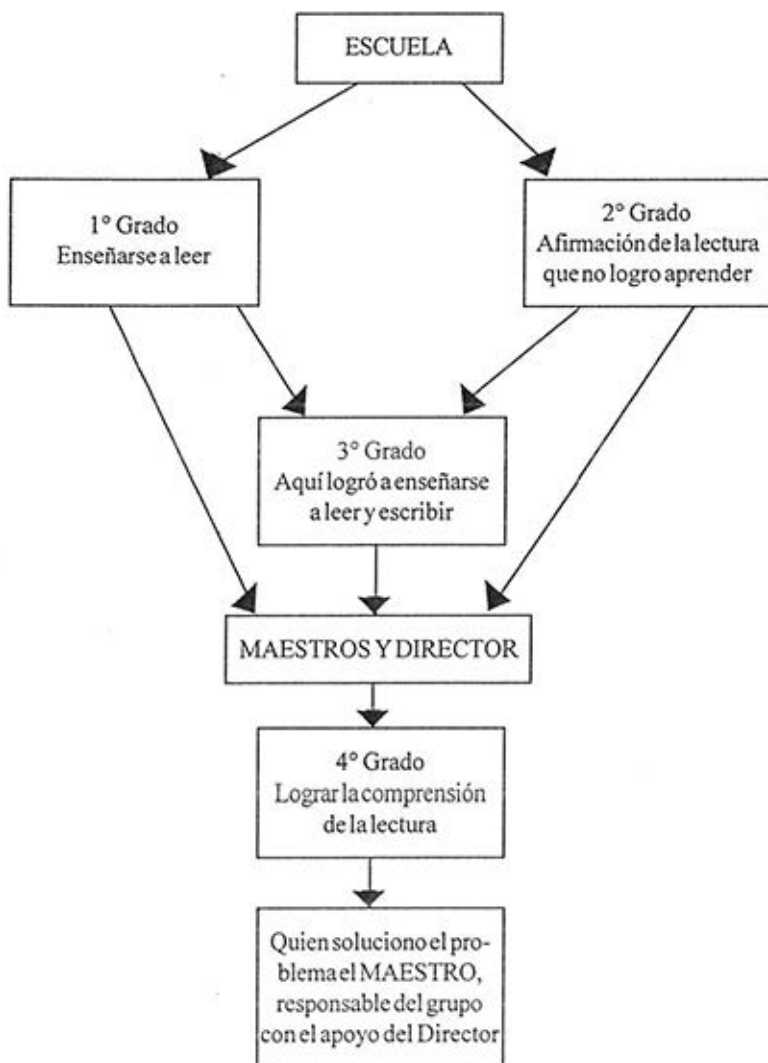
ESCUELA

1° Grado
Enseñarse a leer

2° Grado
Afirmación de la lectura que no logro aprender

3° Grado
Aquí logró a enseñarse a leer y escribir

MAESTROS Y DIRECTOR

4° Grado
Lograr la comprensión de la lectura

Quien soluciono el problema el MAESTRO, responsable del grupo con el apoyo del Director